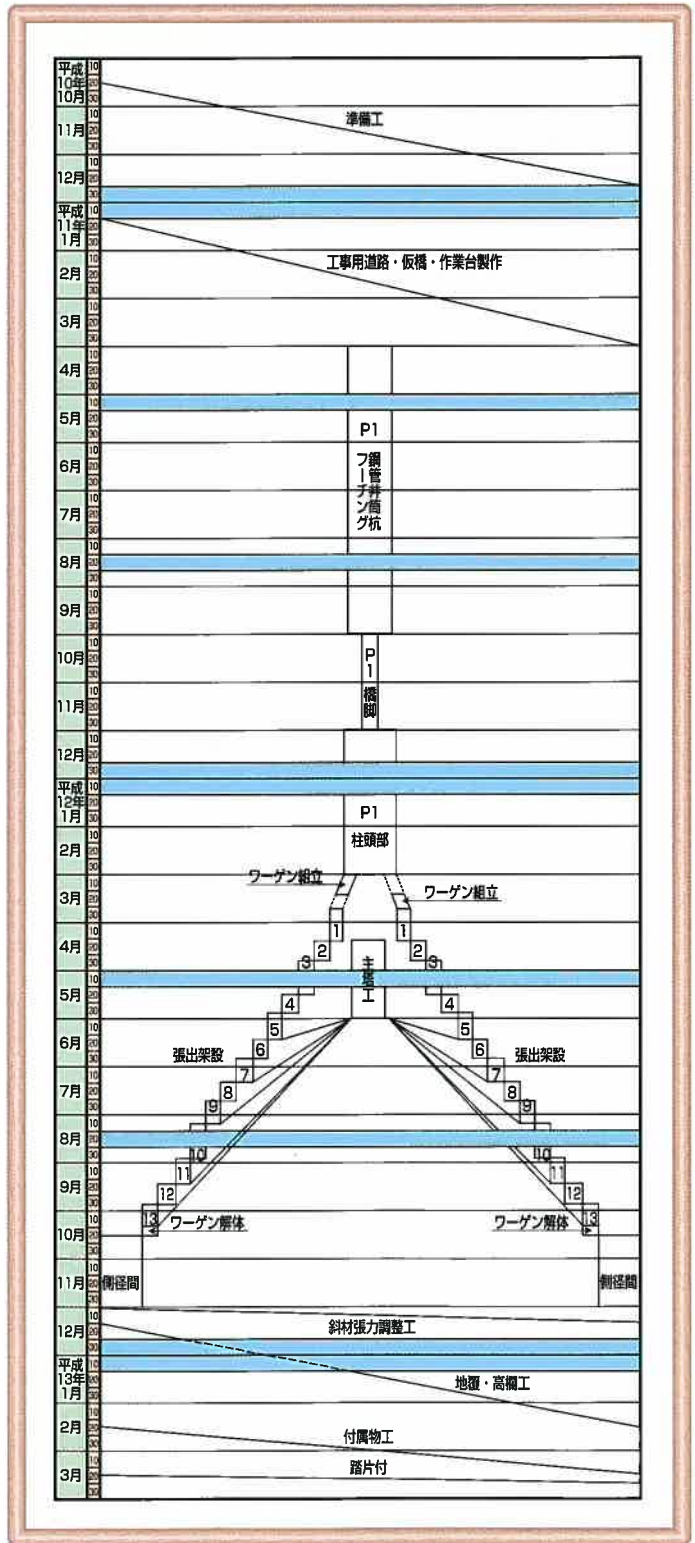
平成10年10月 10 20 30
11月 10 20 30
12月 10 20 30
平成11年1月 10 20 30
2月 10 20 30
3月 10 20 30
4月 10 20 30
5月 10 20 30
6月 10 20 30
7月 10 20 30
8月 10 20 30
9月 10 20 30
10月 10 20 30
11月 10 20 30
12月 10 20 30
平成12年1月 10 20 30
2月 10 20 30
3月 10 20 30
4月 10 20 30
5月 10 20 30
6月 10 20 30
7月 10 20 30
8月 10 20 30
9月 10 20 30
10月 10 20 30
11月 10 20 30
12月 10 20 30
平成13年1月 10 20 30
2月 10 20 30
3月 10 20 30

準備工

工事用道路・仮橋・作業台製作

P1
フーチング
鋼管井筒杭

P1
橋脚

P1
柱頭部

ワーゲン組立
ワーゲン組立

1 2 3 4 5 6 7 8 9 10 11 12 13
1 2 3 4 5 6 7 8 9 10 11 12 13

主塔工

張出架設
張出架設

ワーゲン解体
ワーゲン解体

側径間
側径間

斜材張力調整工

地覆・高欄工

付属物工

踏片付